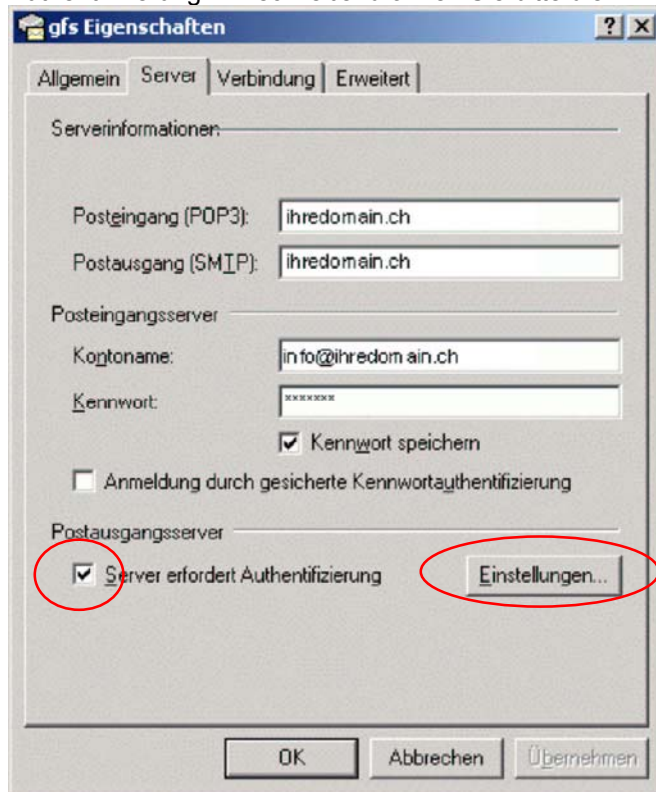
gfs Eigenschaften

? X

Allgemein | Server | Verbindung | Erweitert

Serverinformationen

Posteingang (POP3): ihredomain.ch

Postausgang (SMTP): ihredomain.ch

Posteingangsserver

Kontoname: info@ihredomain.ch

Kennwort: *******

Kennwort speichern

Anmeldung durch gesicherte Kennwortauthentifizierung

Postausgangsserver

Server erfordert Authentifizierung

Einstellungen...

OK | Abbrechen | Übernehmen